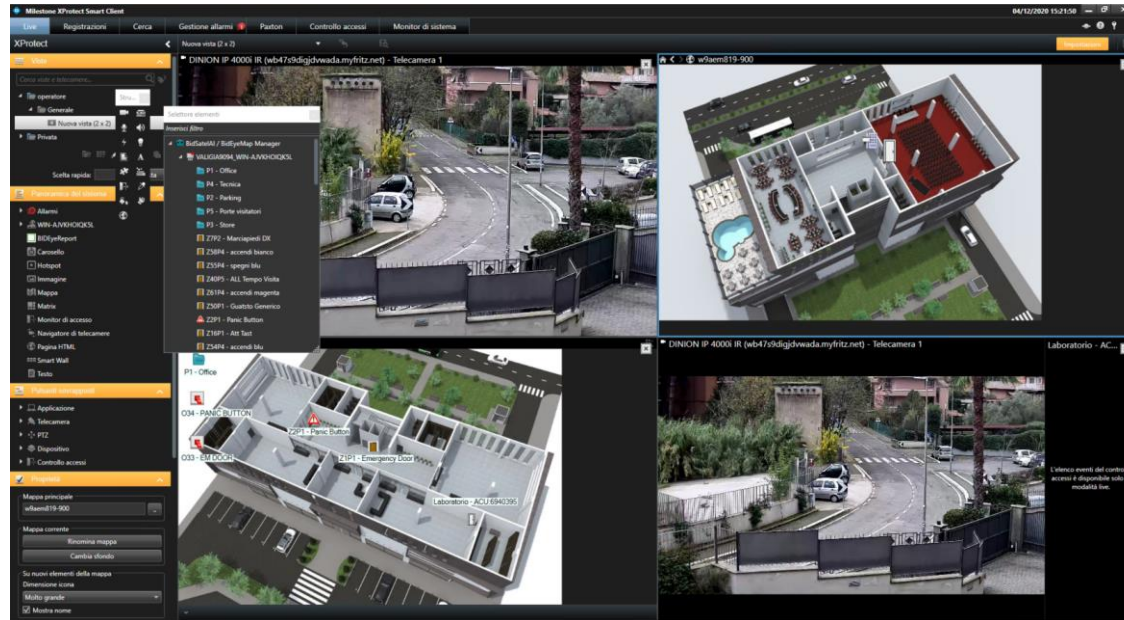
Milestone XProtect Smart Client

04/12/2020 15:21:50

Live | Registrazioni | Cerca | Gestione allarmi | Paxton | Controllo accessi | Monitor di sistema

XProtect

Nuova vista (2 x 2)

Impostazione

Viste

Cerca viste e telecamere...

operatore
Generale
Nuova vista (2 x 2)
Privata

Selettore elementi

Inserisci filtro

BidSafeIAI / BidEyeMap Manager
VALIGIA9094_WIN-AJVKHOIQKSL
P1 - Office
P4 - Tecnica
P2 - Parking
P3 - Porte visitatori
P3 - Store
Z7P2 - Marciapiedi DX
Z5BP4 - accendi bianco
Z55P4 - spegni blu
Z40P5 - ALL Tempo Visita
Z61P4 - accendi magenta
Z50P1 - Guatsto Generico
Z2P1 - Panic Button
Z16P1 - Att Tast
Z54P4 - accendi blu

Scelta rapida:

Panoramica del sistema

Allarmi
WIN-AJVKHOIQKSL
BIDEyeReport
Carosello
Hotspot
Immagine
Mappa
Matrix
Monitor di accesso
Navigatore di telecamere
Pagina HTML
Smart Wall
Testo

Pulsanti sovrapposti

Applicazione
Telecamera
PTZ
Dispositivo
Controllo accessi

Proprietà

Mappa principale
w9aem819-900

Mappa corrente
Rinomina mappa
Cambia sfondo

Su nuovi elementi della mappa
Dimensione icona
Molto grande
Mostra nome

DINION IP 4000i IR (wb47s9digjdvwada.myfritz.net) - Telecamera 1

w9aem819-900

P1 - Office
O34 - PANIC BUTTON
Z2P1 - Panic Button
Z1P1 - Emergency Door
O33 - EM DOOR
Laboratorio - ACU 6940395

DINION IP 4000i IR (wb47s9digjdvwada.myfritz.net) - Telecamera 1

Laboratorio - AC...

L'elenco eventi del controllo accessi è disponibile solo in modalità live.